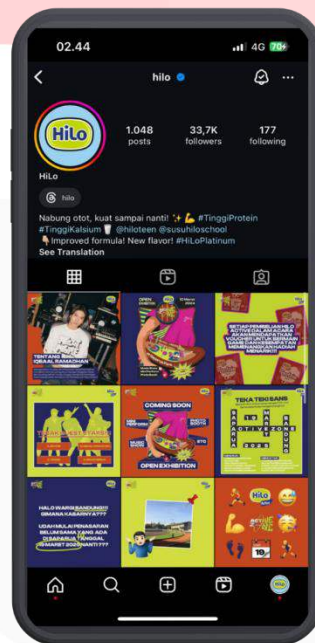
02.44
4G 70+

hilo

HiLo

1.048
posts

33,7K
followers

177
following

HiLo

hilo

Nabung otot, kuat sampai nanti! ✨💪 #TinggiProtein #TinggiKalsium🥛 @hiloteen @susuhiloschool
🍦Improved formula! New flavor! #HiLoPlatinum
See Translation

TENTANG IQBAAL RAMADHAN

OPEN EXHIBITION

SETIAP PEMBELIAN HILO ACTIVE DALAM ACARA AKAN MENDAPATKAN VOUCHER UNTUK BERMAIN GAME DAN BERPELUANG MEMENANGKAN HADIAH MENARIK!!!

COMING SOON

OPEN EXHIBITION

TEKA TEKI SANS

HALO WARGA BANDUNG!!! GIMANA KABARNYA???

UDAH GA SABAR MENANTI? YANG ADA DI BANDUNG TANGGAL 2024 NANTI???

HiLo